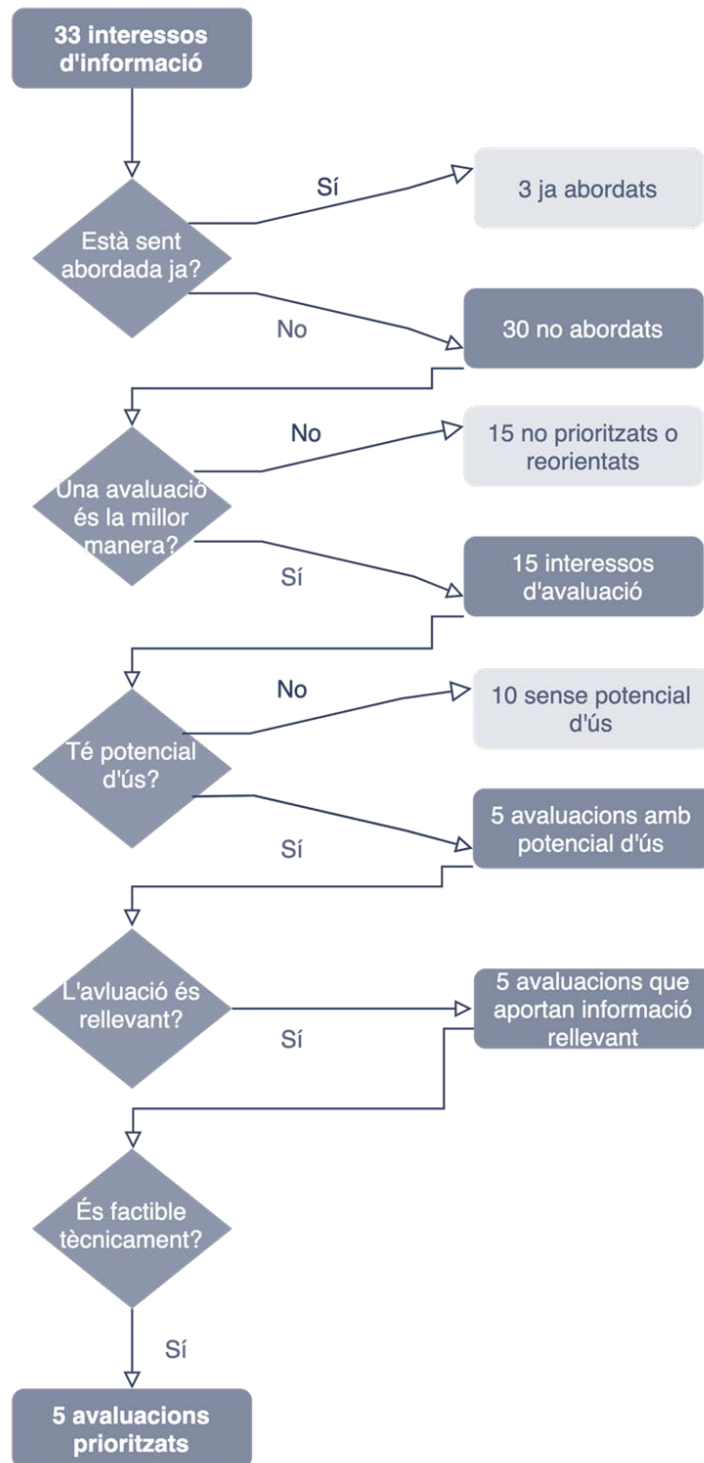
33 interessos d'informació

Està sent abordada ja?

Sí

3 ja abordats

No

30 no abordats

Una avaluació és la millor manera?

No

15 no prioritzats o reorientats

Sí

15 interessos d'avaluació

Té potencial d'ús?

No

10 sense potencial d'ús

Sí

5 avaluacions amb potencial d'ús

L'avluació és rellevant?

Sí

5 avaluacions que aportan informació rellevant

És factible tècnicament?

Sí

5 avaluacions prioritzats